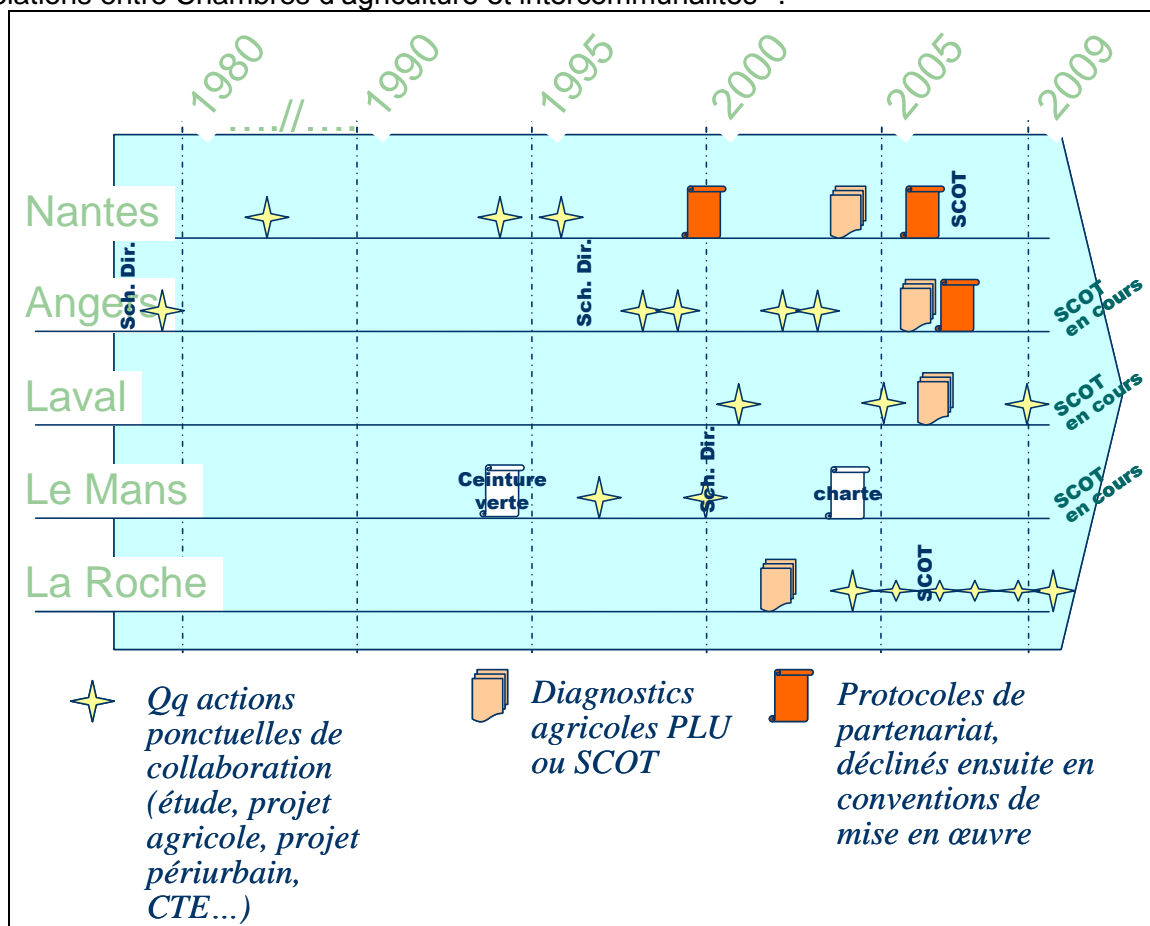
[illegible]lations entre Chambres d'agriculture et intercommunalités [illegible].

1980 ….//…. 1990 1995 2000 2005 2009

Nantes SCOT

Angers Sch. Dir. Sch. Dir. SCOT en cours

Laval SCOT en cours

Le Mans Ceinture verte Sch. Dir. charte SCOT en cours

La Roche SCOT

Qq actions ponctuelles de collaboration (étude, projet agricole, projet périurbain, CTE…)

Diagnostics agricoles PLU ou SCOT

Protocoles de partenariat, déclinés ensuite en conventions de mise en œuvre